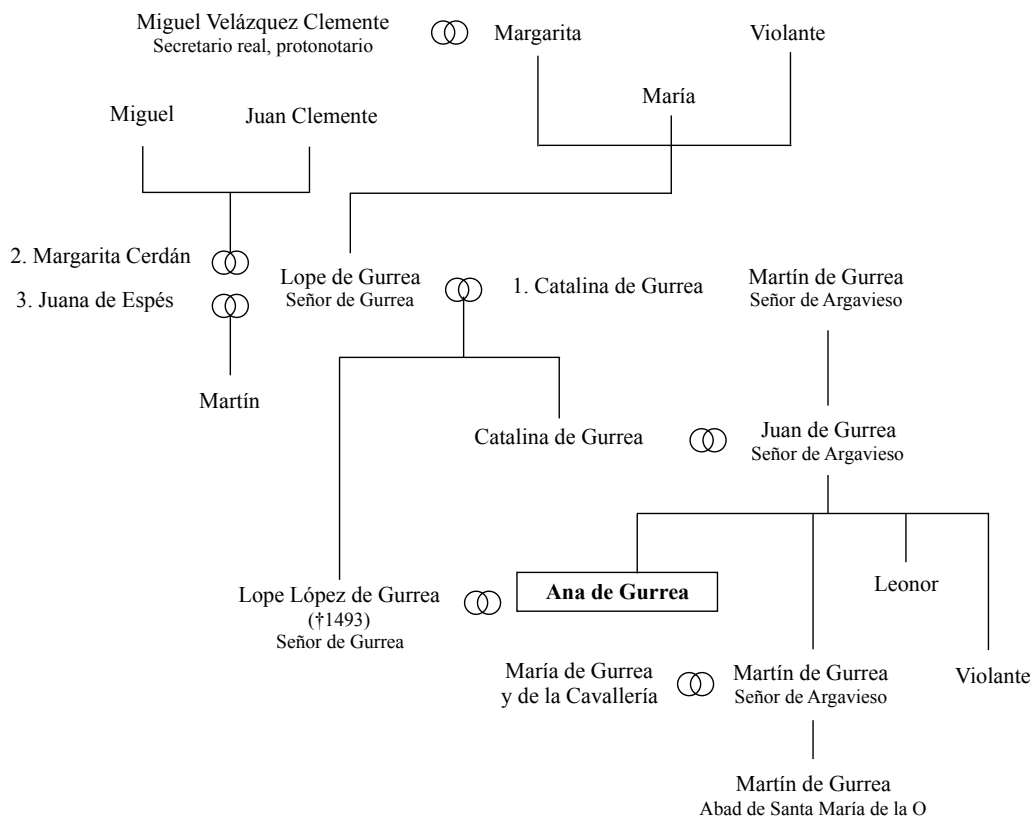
Miguel Velázquez Clemente
Secretario real, protonotario

Margarita

Violante

María

Miguel

Juan Clemente

2. Margarita Cerdán

3. Juana de Espés

Martín

Lope de Gurrea
Señor de Gurrea

1. Catalina de Gurrea

Martín de Gurrea
Señor de Argavieso

Catalina de Gurrea

Juan de Gurrea
Señor de Argavieso

Lope López de Gurrea
(†1493)
Señor de Gurrea

**Ana de Gurrea**

Leonor

María de Gurrea
y de la Cavallería

Martín de Gurrea
Señor de Argavieso

Violante

Martín de Gurrea
Abad de Santa María de la O